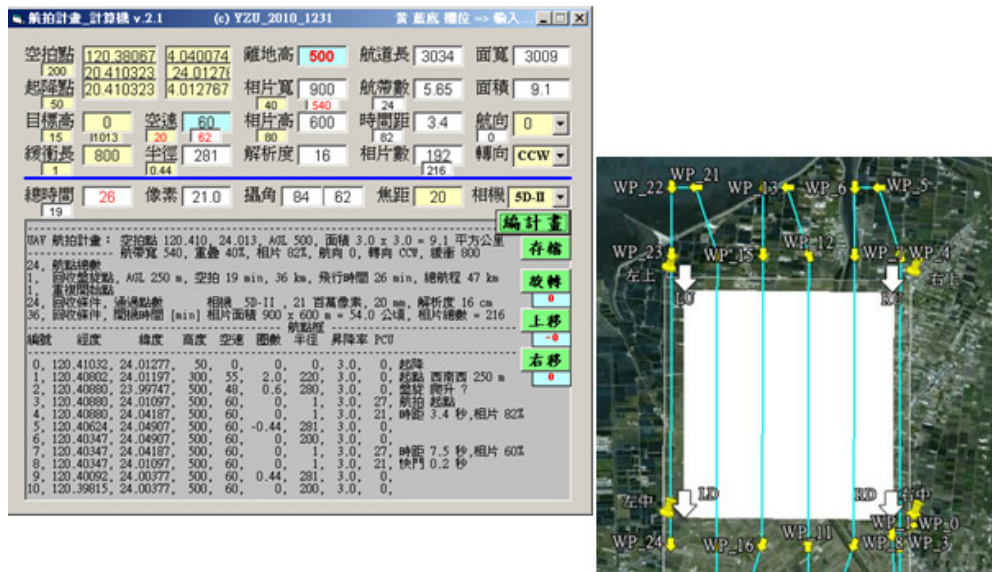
航拍計畫_計算機 v.2.1 (c) YZU_2010_1231 黃 藍底 欄位 => 輸入...

空拍點 120.38067 24.040074
200
起降點 20.410323 24.0127
50 20.410323 24.012767
離地高 500
航道長 3034
面寬 3009
相片寬 900
40 540
航帶數 5.65
面積 9.1
目標高 0
15 11013
空速 60
20 62
相片高 600
80
時間距 3.4
82
航向 0
0
緩衝長 800
1
半徑 281
0.44
解析度 16
相片數 192
216
轉向 CCW
總時間 26
19
像素 21.0
攝角 84 62
焦距 20
相機 5D-II

編計畫
存檔
旋轉
0
上移
-0
右移
0

UAV 航拍計畫： 空拍點 120.410, 24.013, AGL 500, 面積 3.0 x 3.0 = 9.1 平方公里
航帶寬 540, 重疊 40%, 相片 82%, 航向 0, 轉向 CCW, 緩衝 800
24, 航點總數
1, 回收盤旋點, AGL 250 m, 空拍 19 min, 36 km, 飛行時間 26 min, 總航程 47 km
1, 重複問航點
24, 回收條件, 通過航點 相機 5D-II , 21 百萬像素, 20 mm, 解析度 16 cm
36, 回收條件, 間隔時間 [min] 相片面積 900 x 600 = 54.0 公頃, 相片總數 = 216
航點檔
編號 經度 緯度 高度 空速 圈數 半徑 昇降率 PCU
0, 120.41032, 24.01277, 50, 0, 0, 0, 3.0, 0, 起降
1, 120.40802, 24.01197, 300, 55, 2.0, 220, 3.0, 0, 起點 西南西 250 m
2, 120.40880, 23.99747, 500, 48, 0.6, 280, 3.0, 0, 盤旋 爬升 ?
3, 120.40880, 24.01097, 500, 60, 0, 1, 3.0, 27, 航拍 起點
4, 120.40880, 24.04187, 500, 60, 0, 1, 3.0, 21, 時距 3.4 秒,相片 82%
5, 120.40624, 24.04907, 500, 60, -0.44, 281, 3.0, 0,
6, 120.40347, 24.04907, 500, 60, 0, 200, 3.0, 0,
7, 120.40347, 24.04187, 500, 60, 0, 1, 3.0, 27, 時距 7.5 秒,相片 60%
8, 120.40347, 24.01097, 500, 60, 0, 1, 3.0, 21, 快門 0.2 秒
9, 120.40092, 24.00377, 500, 60, 0.44, 281, 3.0, 0,
10, 120.39815, 24.00377, 500, 60, 0, 200, 3.0, 0,

WP_22 WP_21 WP_13 WP_6 WP_5
WP_12
WP_23 WP_15 WP_7 WP_4
左上 右上
LU RU
左中 LD RD 右中
WP_11 WP_1 WP_0
WP_24 WP_16 WP_8 WP_3